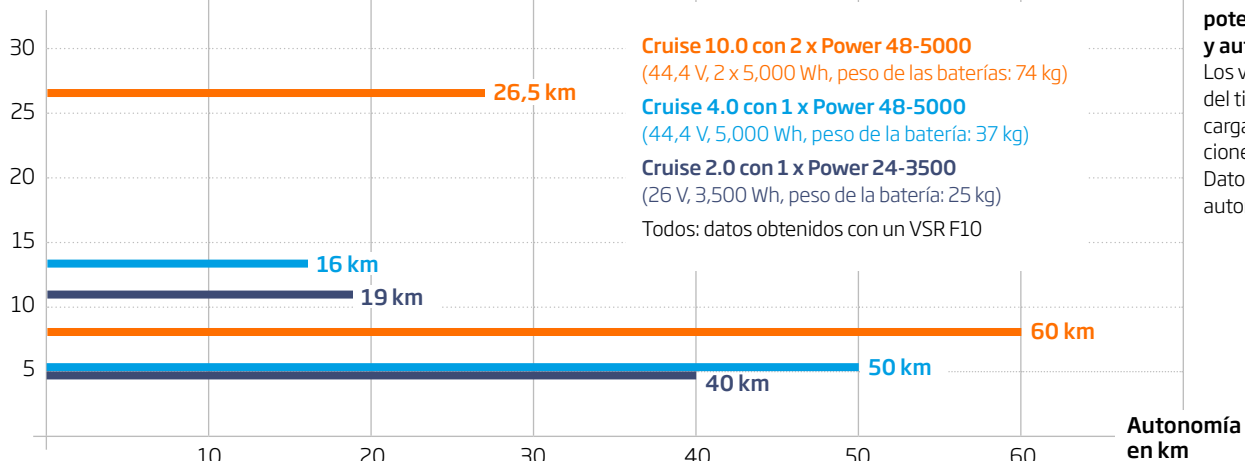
30
25
20
15
10
5

Cruise 10.0 con 2 x Power 48-5000
(44,4 V, 2 x 5,000 Wh, peso de las baterías: 74 kg)
Cruise 4.0 con 1 x Power 48-5000
(44,4 V, 5,000 Wh, peso de la batería: 37 kg)
Cruise 2.0 con 1 x Power 24-3500
(26 V, 3,500 Wh, peso de la batería: 25 kg)
Todos: datos obtenidos con un VSR F10

26,5 km
16 km
19 km
60 km
50 km
40 km

10 20 30 40 50 60

Autonomía en km

pote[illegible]
y au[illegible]
Los v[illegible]
del ti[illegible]
carga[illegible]
cione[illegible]
Dato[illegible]
auto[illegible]